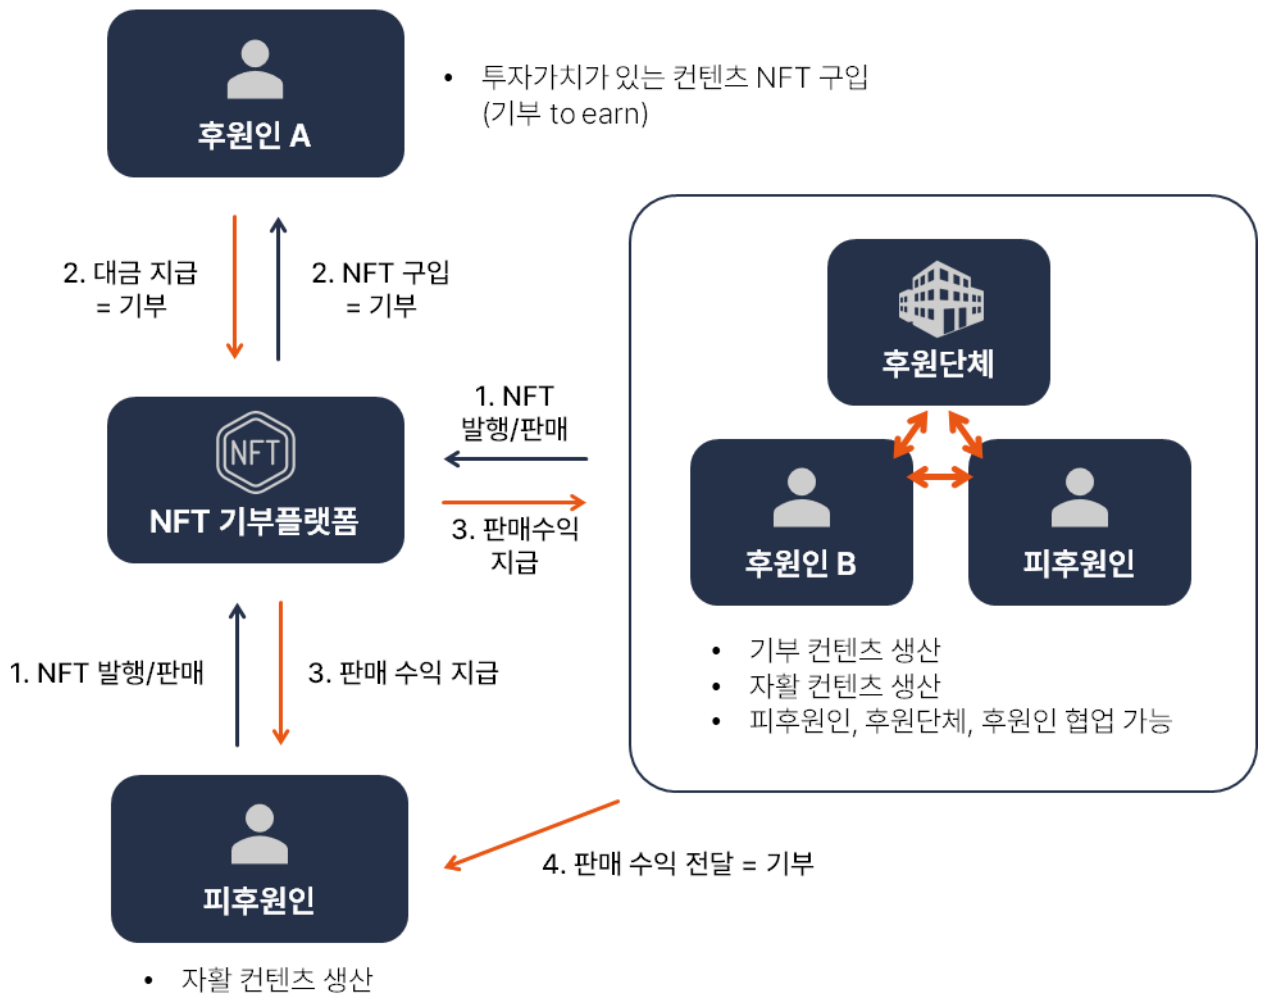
후원인 A

• 투자가치가 있는 컨텐츠 NFT 구입 (기부 to earn)

2. 대금 지급 = 기부

2. NFT 구입 = 기부

후원단체

1. NFT 발행/판매

NFT

NFT 기부플랫폼

3. 판매수익 지급

후원인 B

피후원인

1. NFT 발행/판매

3. 판매 수익 지급

• 기부 컨텐츠 생산
• 자활 컨텐츠 생산
• 피후원인, 후원단체, 후원인 협업 가능

피후원인

4. 판매 수익 전달 = 기부

• 자활 컨텐츠 생산